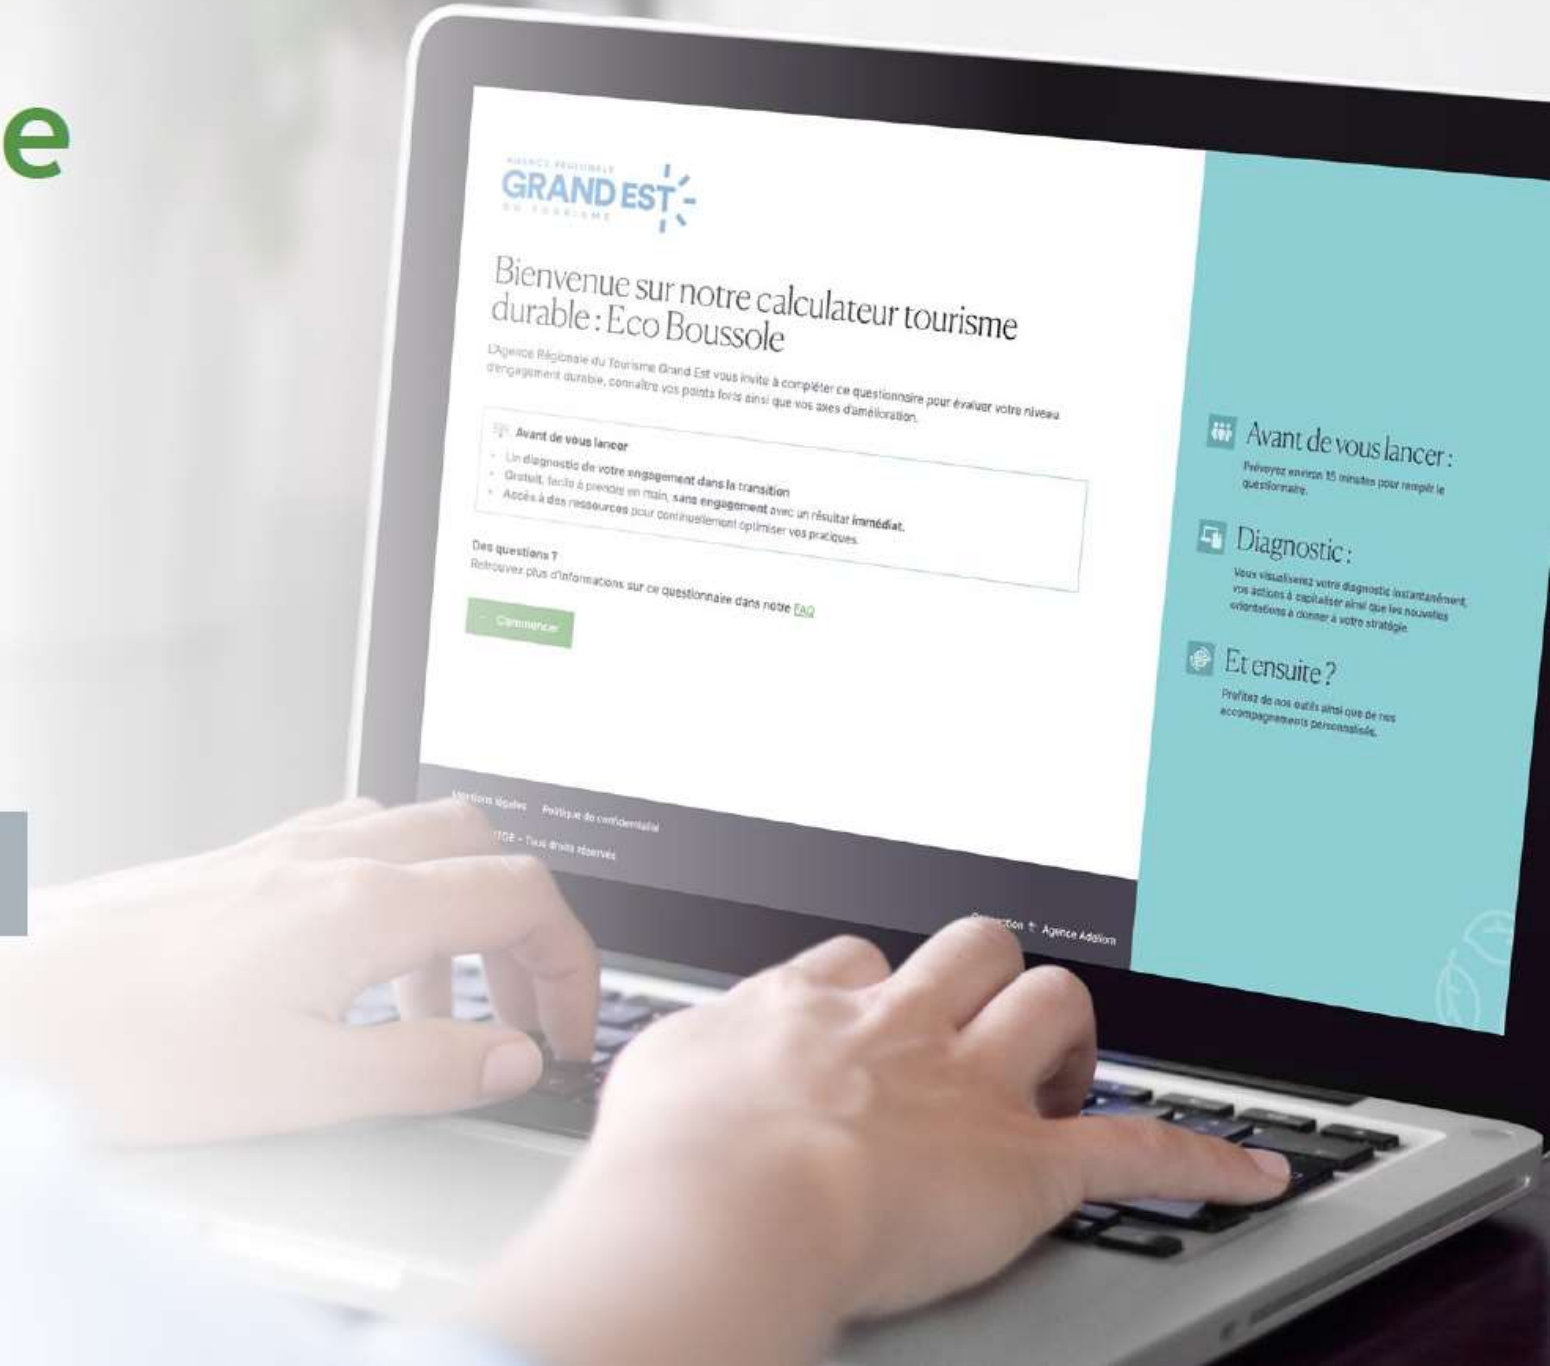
e

AGENCE RÉGIONALE
GRAND EST
DU TOURISME

Bienvenue sur notre calculateur tourisme durable : Eco Boussole

L'Agence Régionale du Tourisme Grand Est vous invite à compléter ce questionnaire pour évaluer votre niveau d'engagement durable, connaître vos points forts ainsi que vos axes d'amélioration.

Avant de vous lancer

- Un diagnostic de votre engagement dans la transition
- Gratuit, facile à prendre en main, sans engagement avec un résultat immédiat.
- Accès à des ressources pour continuellement optimiser vos pratiques.

Des questions ?
Retrouvez plus d'informations sur ce questionnaire dans notre FAQ

Commencer

Mentions légales Politique de confidentialité

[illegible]TDE - Tous droits réservés

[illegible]ion Agence Adélios

Avant de vous lancer :
Prévoyez environ 15 minutes pour remplir le questionnaire.

Diagnostic :
Vous visualiserez votre diagnostic instantanément, vos actions à capitaliser ainsi que les nouvelles orientations à donner à votre stratégie.

Et ensuite ?
Profitez de nos outils ainsi que de nos accompagnements personnalisés.